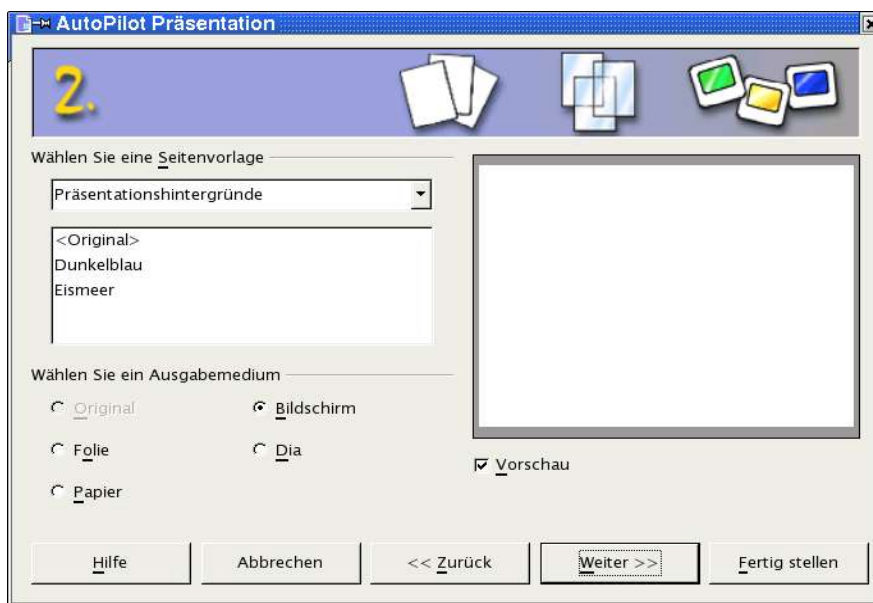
AutoPilot Präsentation

2.

Wählen Sie eine Seitenvorlage

Präsentationshintergründe

<Original>
Dunkelblau
Eismeer

Wählen Sie ein Ausgabemedium

Original
Bildschirm
Folie
Dia
Papier

Vorschau

Hilfe
Abbrechen
<< Zurück
Weiter >>
Fertig stellen